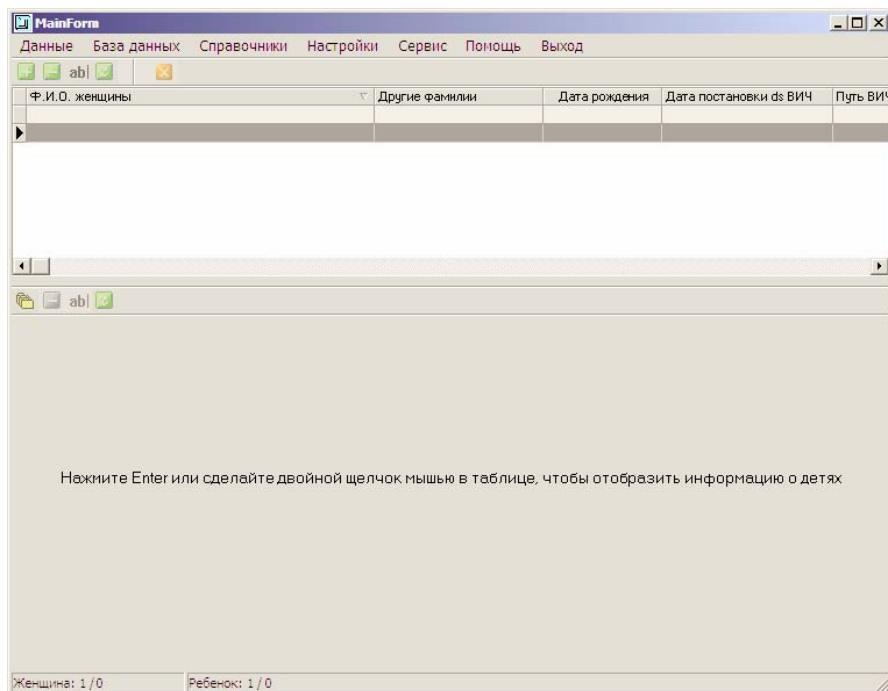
MainForm

Данные База данных Справочники Настройки Сервис Помощь Выход

abl

| Ф.И.О. женщины | Другие фамилии | Дата рождения | Дата постановки ds ВИЧ | Путь ВИЧ |
|---|---|---|---|---|
| | | | | |
| | | | | |

abl

Нажмите Enter или сделайте двойной щелчок мышью в таблице, чтобы отобразить информацию о детях

Женщина: 1 / 0 Ребенок: 1 / 0